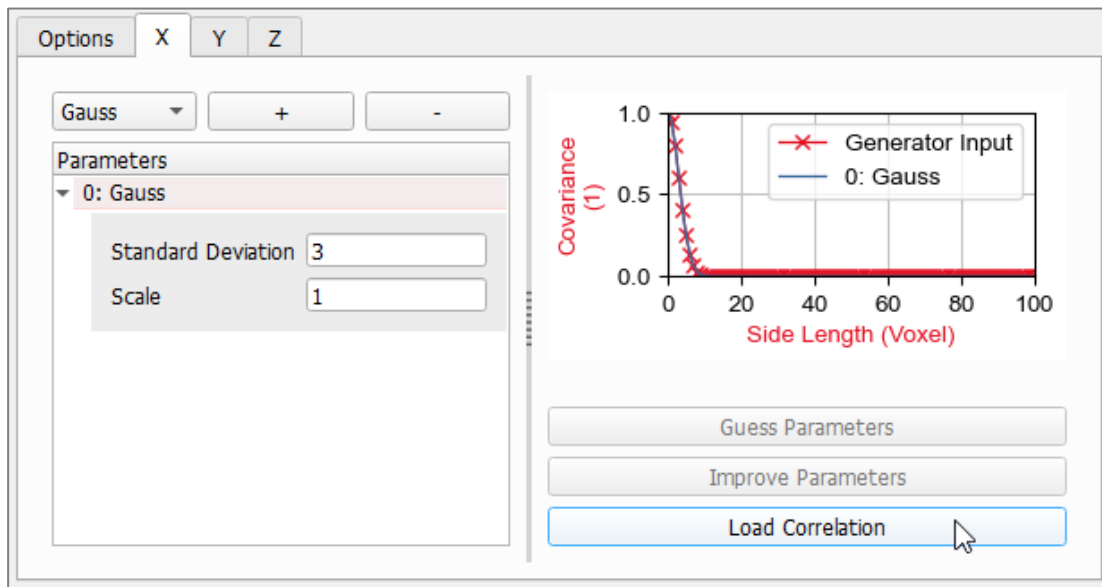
Options X Y Z

Gauss + -

Parameters

0: Gauss

Standard Deviation 3

Scale 1

1.0
0.5
0.0
0 20 40 60 80 100

Covariance (1)

Side Length (Voxel)

Generator Input
0: Gauss

Guess Parameters

Improve Parameters

Load Correlation